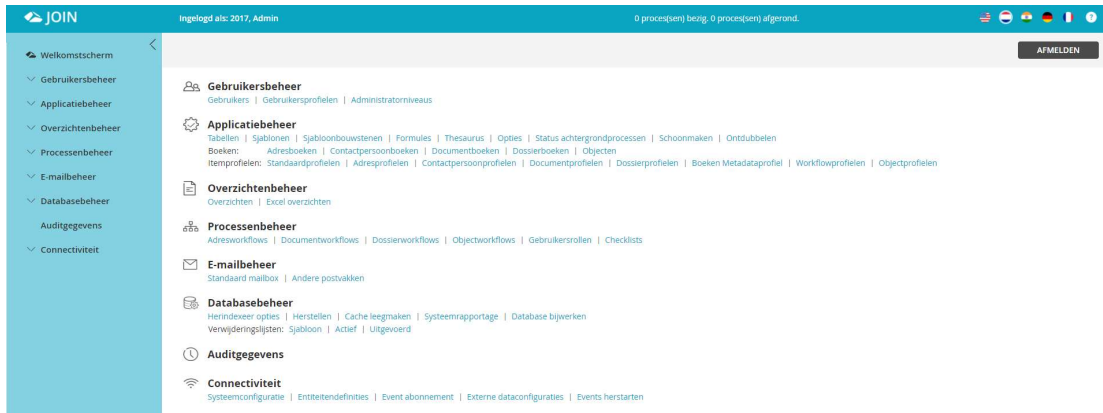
JOIN

Ingelogd als: 2017, Admin

0 proces(sen) bezig. 0 proces(sen) afgerond.

Welkomstscherm
Gebruikersbeheer
Applicatiebeheer
Overzichtenbeheer
Processenbeheer
E-mailbeheer
Databasebeheer
Auditgegevens
Connectiviteit

AFMELDEN

Gebruikersbeheer
Gebruikers | Gebruikersprofielen | Administratorniveaus

Applicatiebeheer
Tabellen | Sjablonen | Sjabloonbouwstenen | Formules | Thesaurus | Opties | Status achtergrondprocessen | Schoonmaken | Ontdubbelen
Boeken: Adresboeken | Contactpersoonboeken | Documentboeken | Dossierboeken | Objecten
Itemprofielen: Standaardprofielen | Adresprofielen | Contactpersoonprofielen | Documentprofielen | Dossierprofielen | Boeken Metadataprofiel | Workflowprofielen | Objectprofielen

Overzichtenbeheer
Overzichten | Excel overzichten

Processenbeheer
Adresworkflows | Documentworkflows | Dossierworkflows | Objectworkflows | Gebruikersrollen | Checklists

E-mailbeheer
Standaard mailbox | Andere postvakken

Databasebeheer
Herindexeer opties | Herstellen | Cache leegmaken | Systeemrapportage | Database bijwerken
Verwijderingslijsten: Sjabloon | Actief | Uitgevoerd

Auditgegevens

Connectiviteit
Systeemconfiguratie | Entiteitendefinities | Event abonnement | Externe dataconfiguraties | Events herstarten